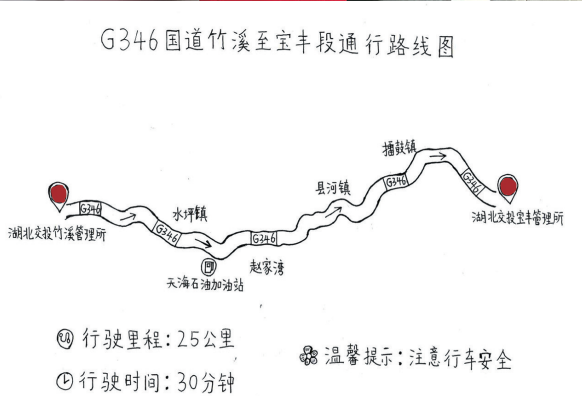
G346国道竹溪至宝丰段通行路线图

湖北交投竹溪管理所

G346

水坪镇

G346

G346

天海石油加油站

赵家湾

县河镇

G346

播鼓镇

G346

湖北交投宝丰管理所

行驶里程：25公里

行驶时间：30分钟

温馨提示：注意行车安全